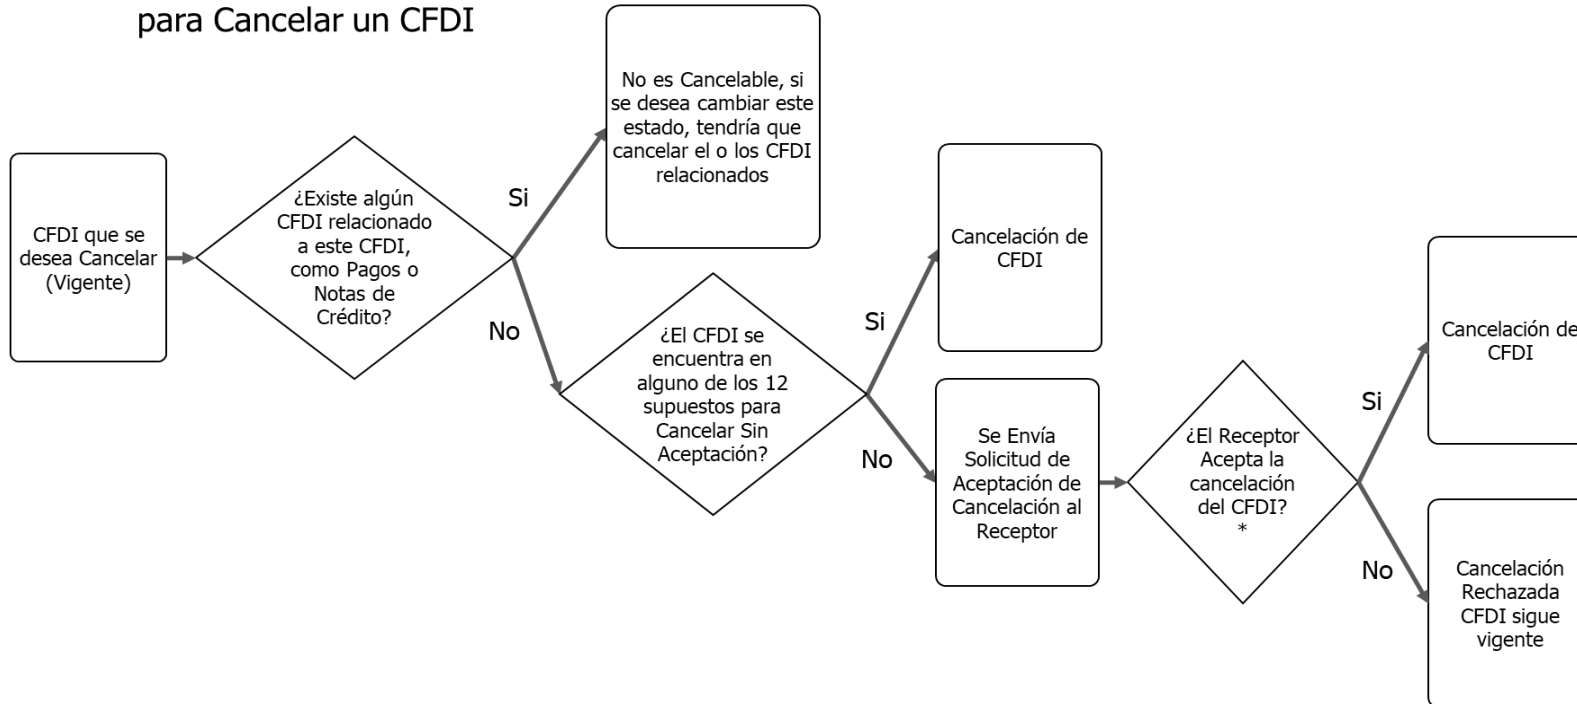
para Cancelar un CFDI

CFDI que se desea Cancelar (Vigente)

¿Existe algún CFDI relacionado a este CFDI, como Pagos o Notas de Crédito?

Si

No es Cancelable, si se desea cambiar este estado, tendría que cancelar el o los CFDI relacionados

No

¿El CFDI se encuentra en alguno de los 12 supuestos para Cancelar Sin Aceptación?

Si

Cancelación de CFDI

No

Se Envía Solicitud de Aceptación de Cancelación al Receptor

¿El Receptor Acepta la cancelación del CFDI? *

Si

Cancelación de CFDI

No

Cancelación Rechazada CFDI sigue vigente